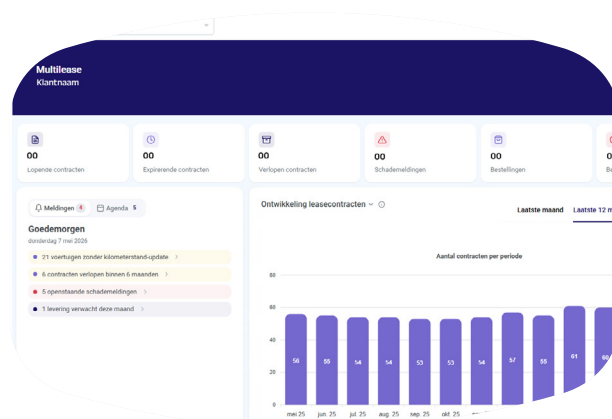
Multilease
Klantnaam

00
Lopende contracten

00
Expirerende contracten

00
Verlopen contracten

00
Schademeldingen

00
Bestellingen

Meldingen 4 Agenda 5

Goedemorgen
donderdag 7 mei 2026

21 voertuigen zonder kilometerstand-update
6 contracten verlopen binnen 6 maanden
5 openstaande schademeldingen
1 levering verwacht deze maand

Ontwikkeling leasecontracten

Laatste maand Laatste 12 m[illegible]

Aantal contracten per periode

80
60
40
20
0

56 55 54 54 53 53 54 57 55 61 60

mei 25 jun. 25 jul. 25 aug. 25 sep. 25 okt. 25